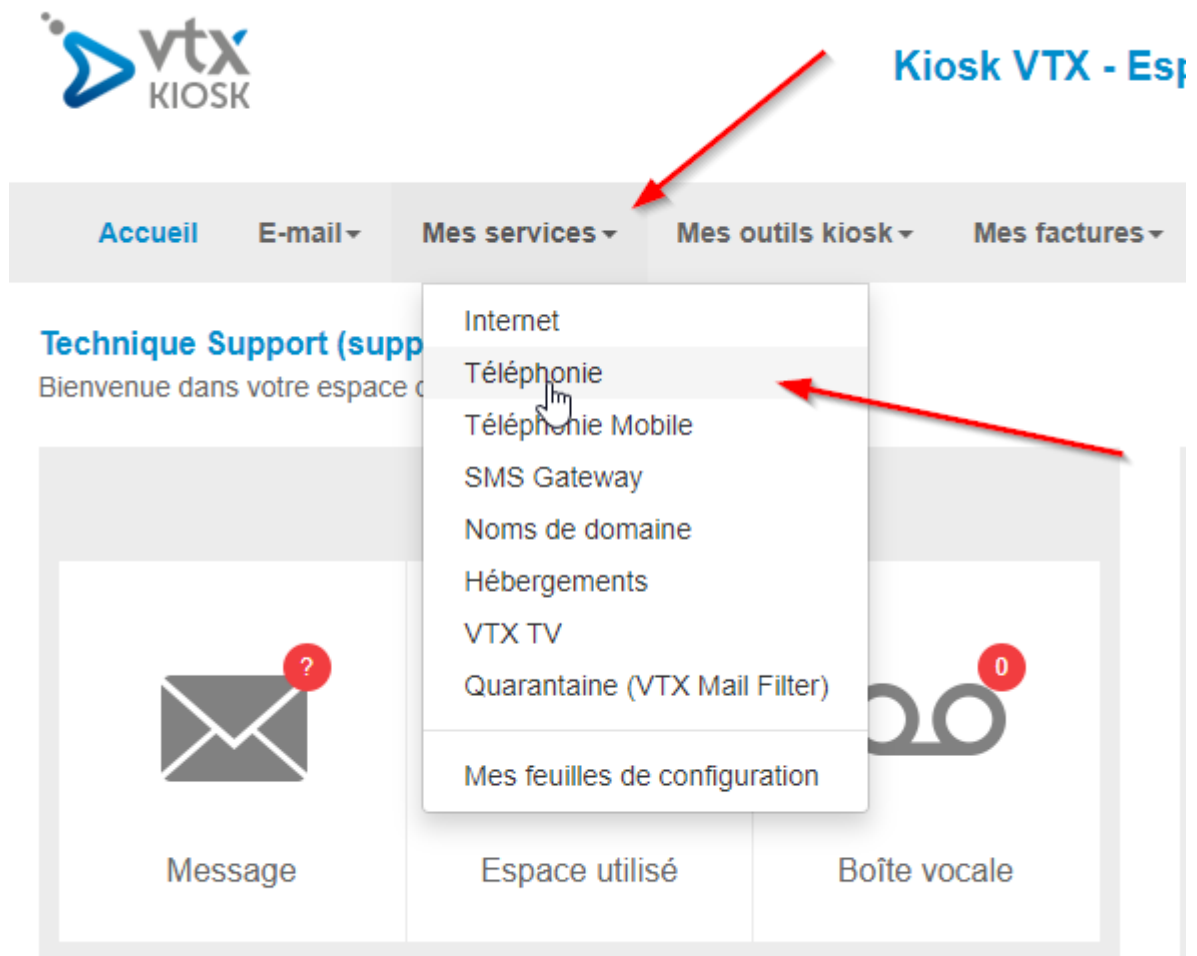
vtx KIOSK

Kiosk VTX - Esp

Accueil E-mail Mes services Mes outils kiosk Mes factures

Internet
Téléphonie
Téléphonie Mobile
SMS Gateway
Noms de domaine
Hébergements
VTX TV
Quarantaine (VTX Mail Filter)
Mes feuilles de configuration

Technique Support (supp
Bienvenue dans votre espace c

?
0

Message Espace utilisé Boîte vocale